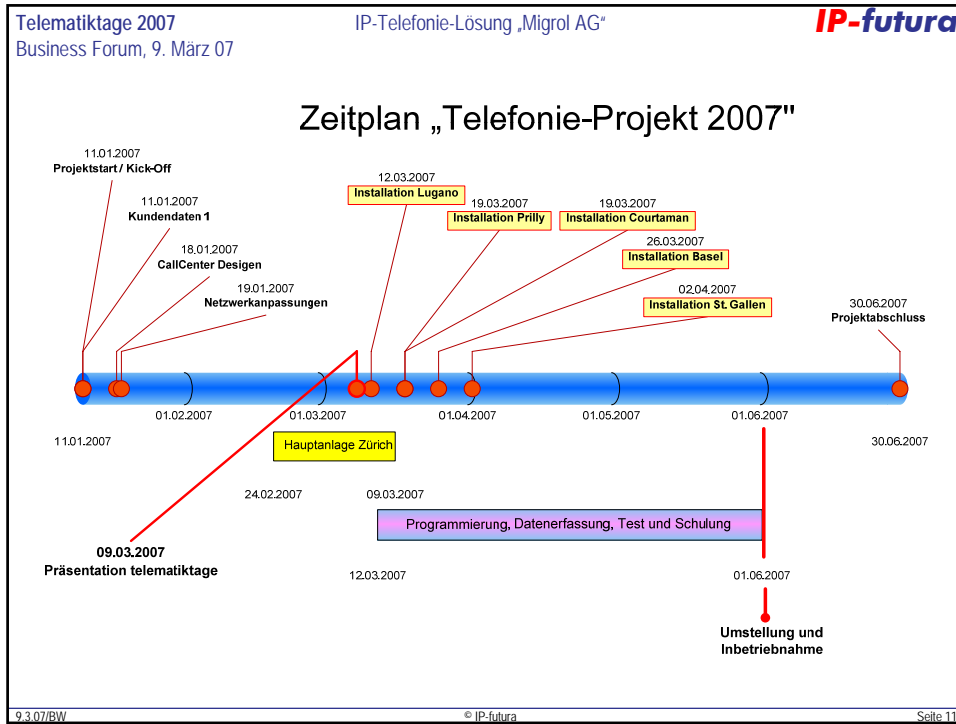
Telematiktage 2007
Business Forum, 9. März 07

IP-Telefonie-Lösung „Migrol AG“

IP-futura

Zeitplan „Telefonie-Projekt 2007"

11.01.2007
Projektstart / Kick-Off

11.01.2007
Kundendaten 1

18.01.2007
CallCenter Desigen

19.01.2007
Netzwerkanpassungen

12.03.2007
Installation Lugano

19.03.2007
Installation Prilly

19.03.2007
Installation Courtaman

26.03.2007
Installation Basel

02.04.2007
Installation St. Gallen

30.06.2007
Projektabschluss

01.02.2007

01.03.2007

01.04.2007

01.05.2007

01.06.2007

11.01.2007

Hauptanlage Zürich

30.06.2007

24.02.2007

09.03.2007

Programmierung, Datenerfassung, Test und Schulung

09.03.2007
Präsentation telematiktage

12.03.2007

01.06.2007

Umstellung und Inbetriebnahme

9.3.07/BW

© IP-futura

Seite 11